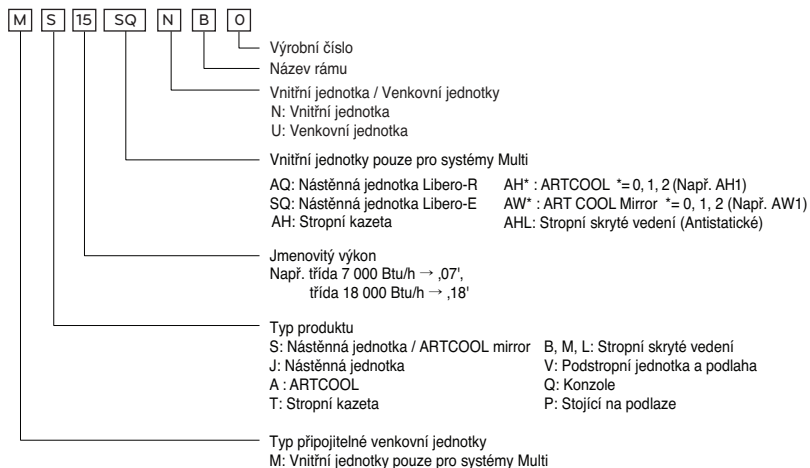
M S 15 SQ N B 0

Výrobní číslo

Název rámu

Vnitřní jednotka / Venkovní jednotky
N: Vnitřní jednotka
U: Venkovní jednotka

Vnitřní jednotky pouze pro systémy Multi

AQ: Nástěnná jednotka Libero-R
SQ: Nástěnná jednotka Libero-E
AH: Stropní kazeta

AH* : ARTCOOL *= 0, 1, 2 (Např. AH1)
AW* : ART COOL Mirror *= 0, 1, 2 (Např. AW1)
AHL: Stropní skryté vedení (Antistatické)

Jmenovitý výkon
Např. třída 7 000 Btu/h → ‚07',
třída 18 000 Btu/h → ‚18'

Typ produktu
S: Nástěnná jednotka / ARTCOOL mirror
J: Nástěnná jednotka
A : ARTCOOL
T: Stropní kazeta

B, M, L: Stropní skryté vedení
V: Podstropní jednotka a podlaha
Q: Konzole
P: Stojící na podlaze

Typ připojitelné venkovní jednotky
M: Vnitřní jednotky pouze pro systémy Multi